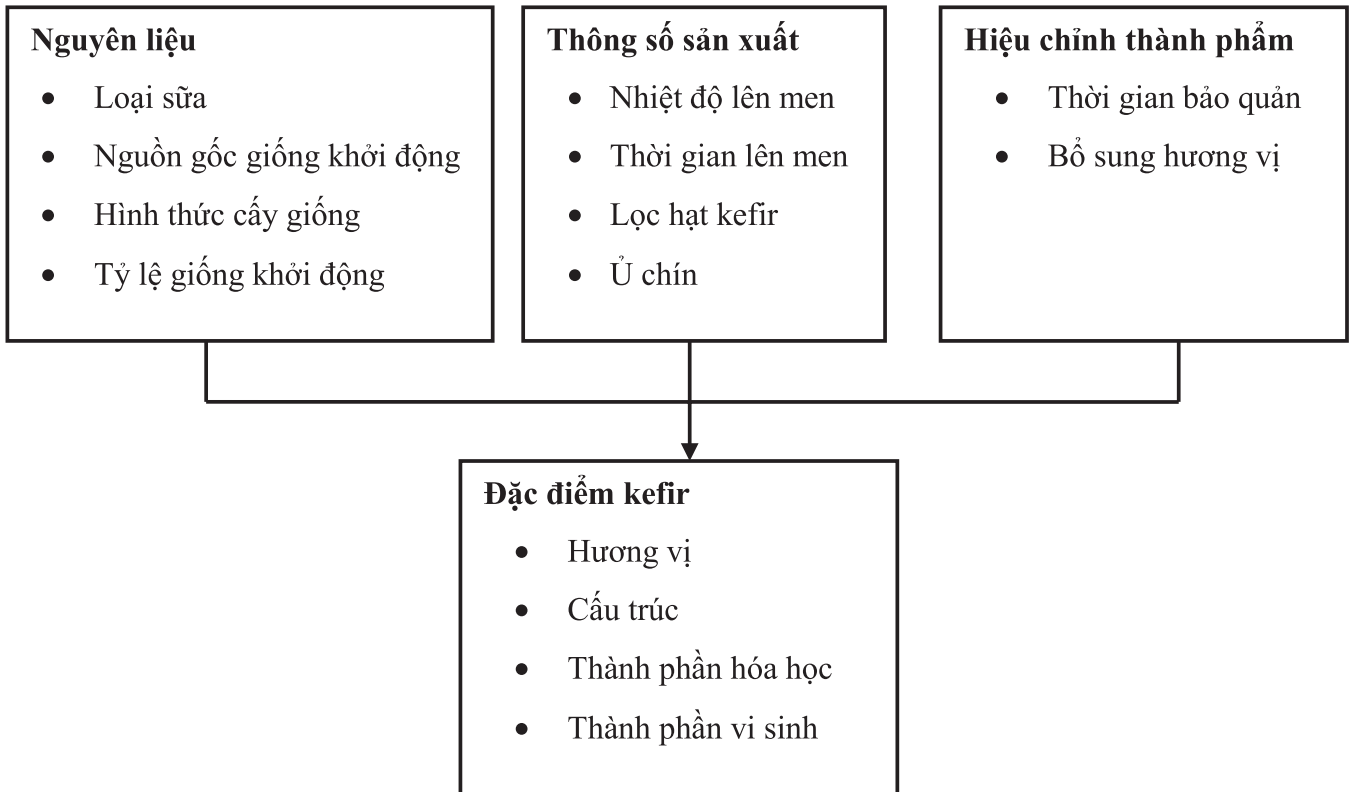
Nguyên liệu
- Loại sữa
- Nguồn gốc giống khởi động
- Hình thức cấy giống
- Tỷ lệ giống khởi động

Thông số sản xuất
- Nhiệt độ lên men
- Thời gian lên men
- Lọc hạt kefir
- Ủ chín

Hiệu chỉnh thành phẩm
- Thời gian bảo quản
- Bổ sung hương vị

Đặc điểm kefir
- Hương vị
- Cấu trúc
- Thành phần hóa học
- Thành phần vi sinh